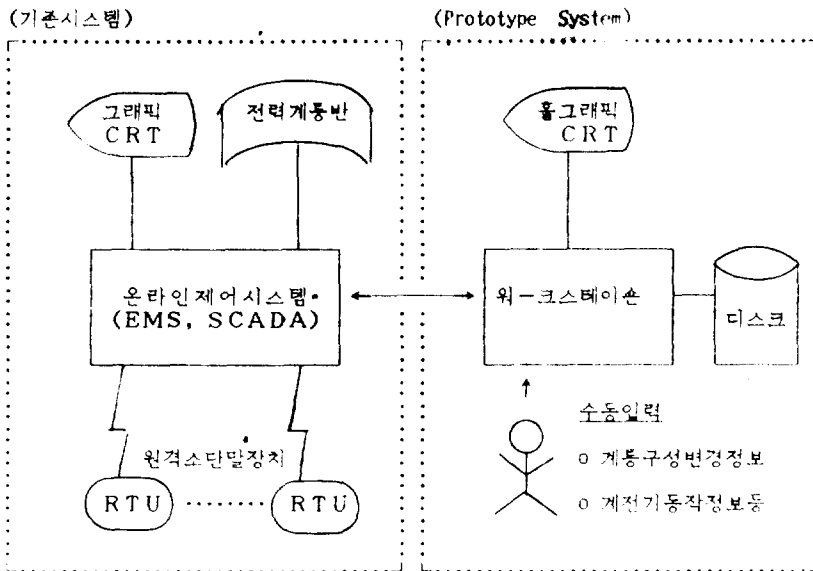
(기존시스템)

(Prototype System)

그래픽 CRT

전력계통반

온라인제어시스템 (EMS, SCADA)

원격소단말장치

RTU

RTU

흘그래픽 CRT

워-크스테이숀

디스크

수동입력

o 계통구성변경정보

o 개전기동작정보등